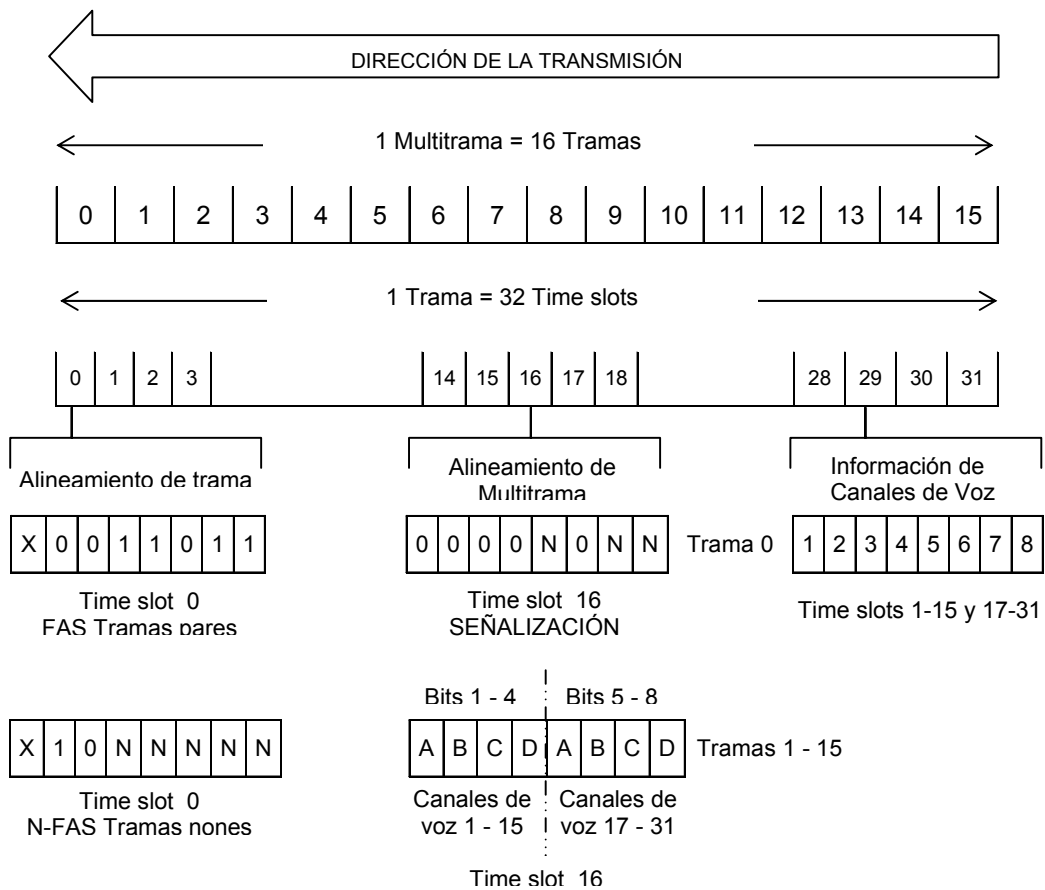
DIRECCIÓN DE LA TRANSMISIÓN

1 Multitrama = 16 Tramas

| 0 | 1 | 2 | 3 | 4 | 5 | 6 | 7 | 8 | 9 | 10 | 11 | 12 | 13 | 14 | 15 |
|---|---|---|---|---|---|---|---|---|---|---|---|---|---|---|---|

1 Trama = 32 Time slots

0 1 2 3 14 15 16 17 18 28 29 30 31

Alineamiento de trama

| X | 0 | 0 | 1 | 1 | 0 | 1 | 1 |
|---|---|---|---|---|---|---|---|

Time slot 0
FAS Tramas pares

Alineamiento de Multitrama

| 0 | 0 | 0 | 0 | N | 0 | N | N |
|---|---|---|---|---|---|---|---|

Trama 0

Time slot 16
SEÑALIZACIÓN

Información de Canales de Voz

| 1 | 2 | 3 | 4 | 5 | 6 | 7 | 8 |
|---|---|---|---|---|---|---|---|

Time slots 1-15 y 17-31

| X | 1 | 0 | N | N | N | N | N |
|---|---|---|---|---|---|---|---|

Time slot 0
N-FAS Tramas nones

Bits 1 - 4 Bits 5 - 8

| A | B | C | D | A | B | C | D |
|---|---|---|---|---|---|---|---|

Tramas 1 - 15

Canales de voz 1 - 15 Canales de voz 17 - 31

Time slot 16